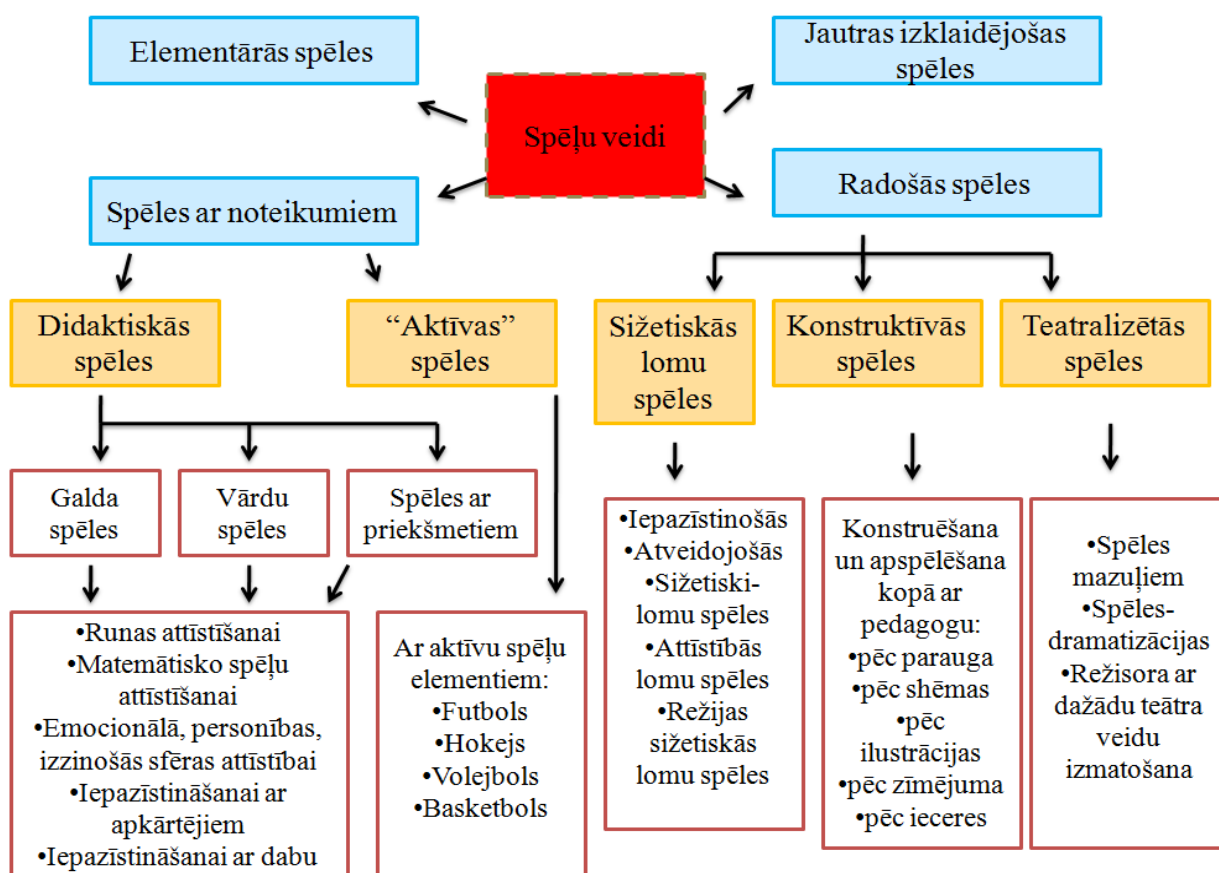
Elementārās spēles

Spēļu veidi

Jautras izklaidējošas spēles

Spēles ar noteikumiem

Radošās spēles

Didaktiskās spēles

"Aktīvas" spēles

Sižetiskās lomu spēles

Konstruktīvās spēles

Teatralizētās spēles

Galda spēles

Vārdu spēles

Spēles ar priekšmetiem

•Runas attīstīšanai
•Matemātisko spēļu attīstīšanai
•Emocionālā, personības, izzinošās sfēras attīstībai
•Iepazīstināšanai ar apkārtējiem
•Iepazīstināšanai ar dabu

Ar aktīvu spēļu elementiem:
•Futbols
•Hokejs
•Volejbols
•Basketbols

•Iepazīstinošās
•Atveidojošās
•Sižetiski-lomu spēles
•Attīstības lomu spēles
•Režijas sižetiskās lomu spēles

Konstruēšana un apspēlēšana kopā ar pedagogu:
•pēc parauga
•pēc shēmas
•pēc ilustrācijas
•pēc zīmējuma
•pēc ieceres

•Spēles mazuļiem
•Spēles-dramatizācijas
•Režisora ar dažādu teātra veidu izmatošana